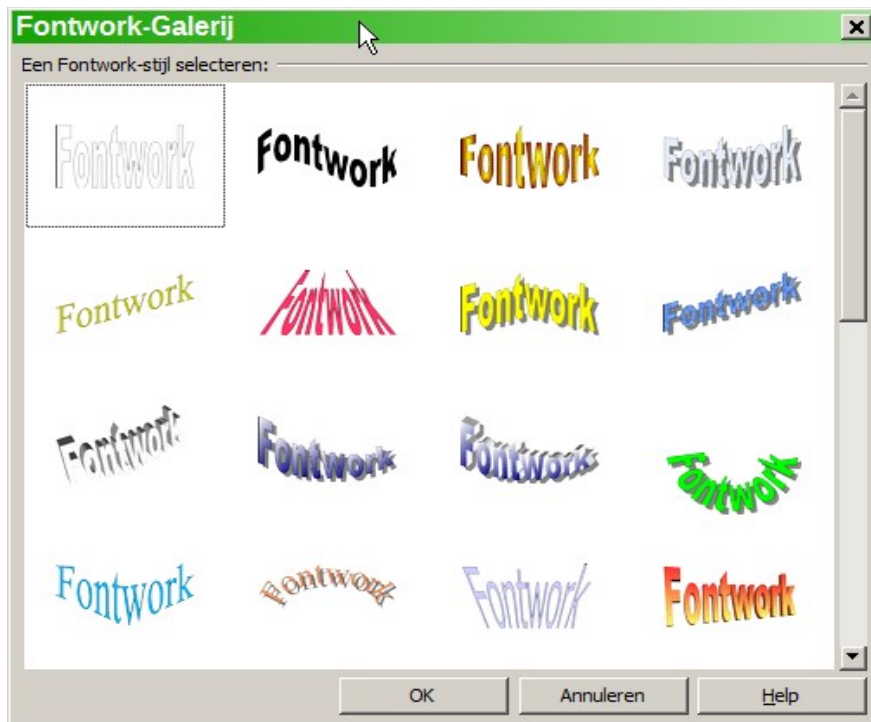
Fontwork-Galerij

Een Fontwork-stijl selecteren:

Fontwork
Fontwork
Fontwork
Fontwork

Fontwork
Fontwork
Fontwork
Fontwork

Fontwork
Fontwork
Fontwork
Fontwork

Fontwork
Fontwork
Fontwork
Fontwork

OK
Annuleren
Help